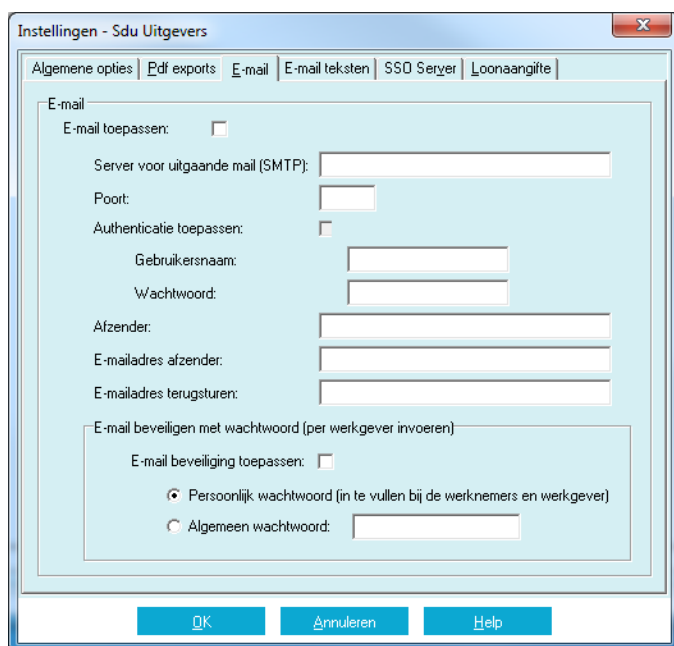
Instellingen - Sdu Uitgevers

Algemene opties | Pdf exports | E-mail | E-mail teksten | SSO Server | Loonaangifte

E-mail

E-mail toepassen:

Server voor uitgaande mail (SMTP):

Poort:

Authenticatie toepassen:

Gebruikersnaam:

Wachtwoord:

Afzender:

E-mailadres afzender:

E-mailadres terugsturen:

E-mail beveiligen met wachtwoord (per werkgever invoeren)

E-mail beveiliging toepassen:

Persoonlijk wachtwoord (in te vullen bij de werknemers en werkgever)

Algemeen wachtwoord:

OK | Annuleren | Help